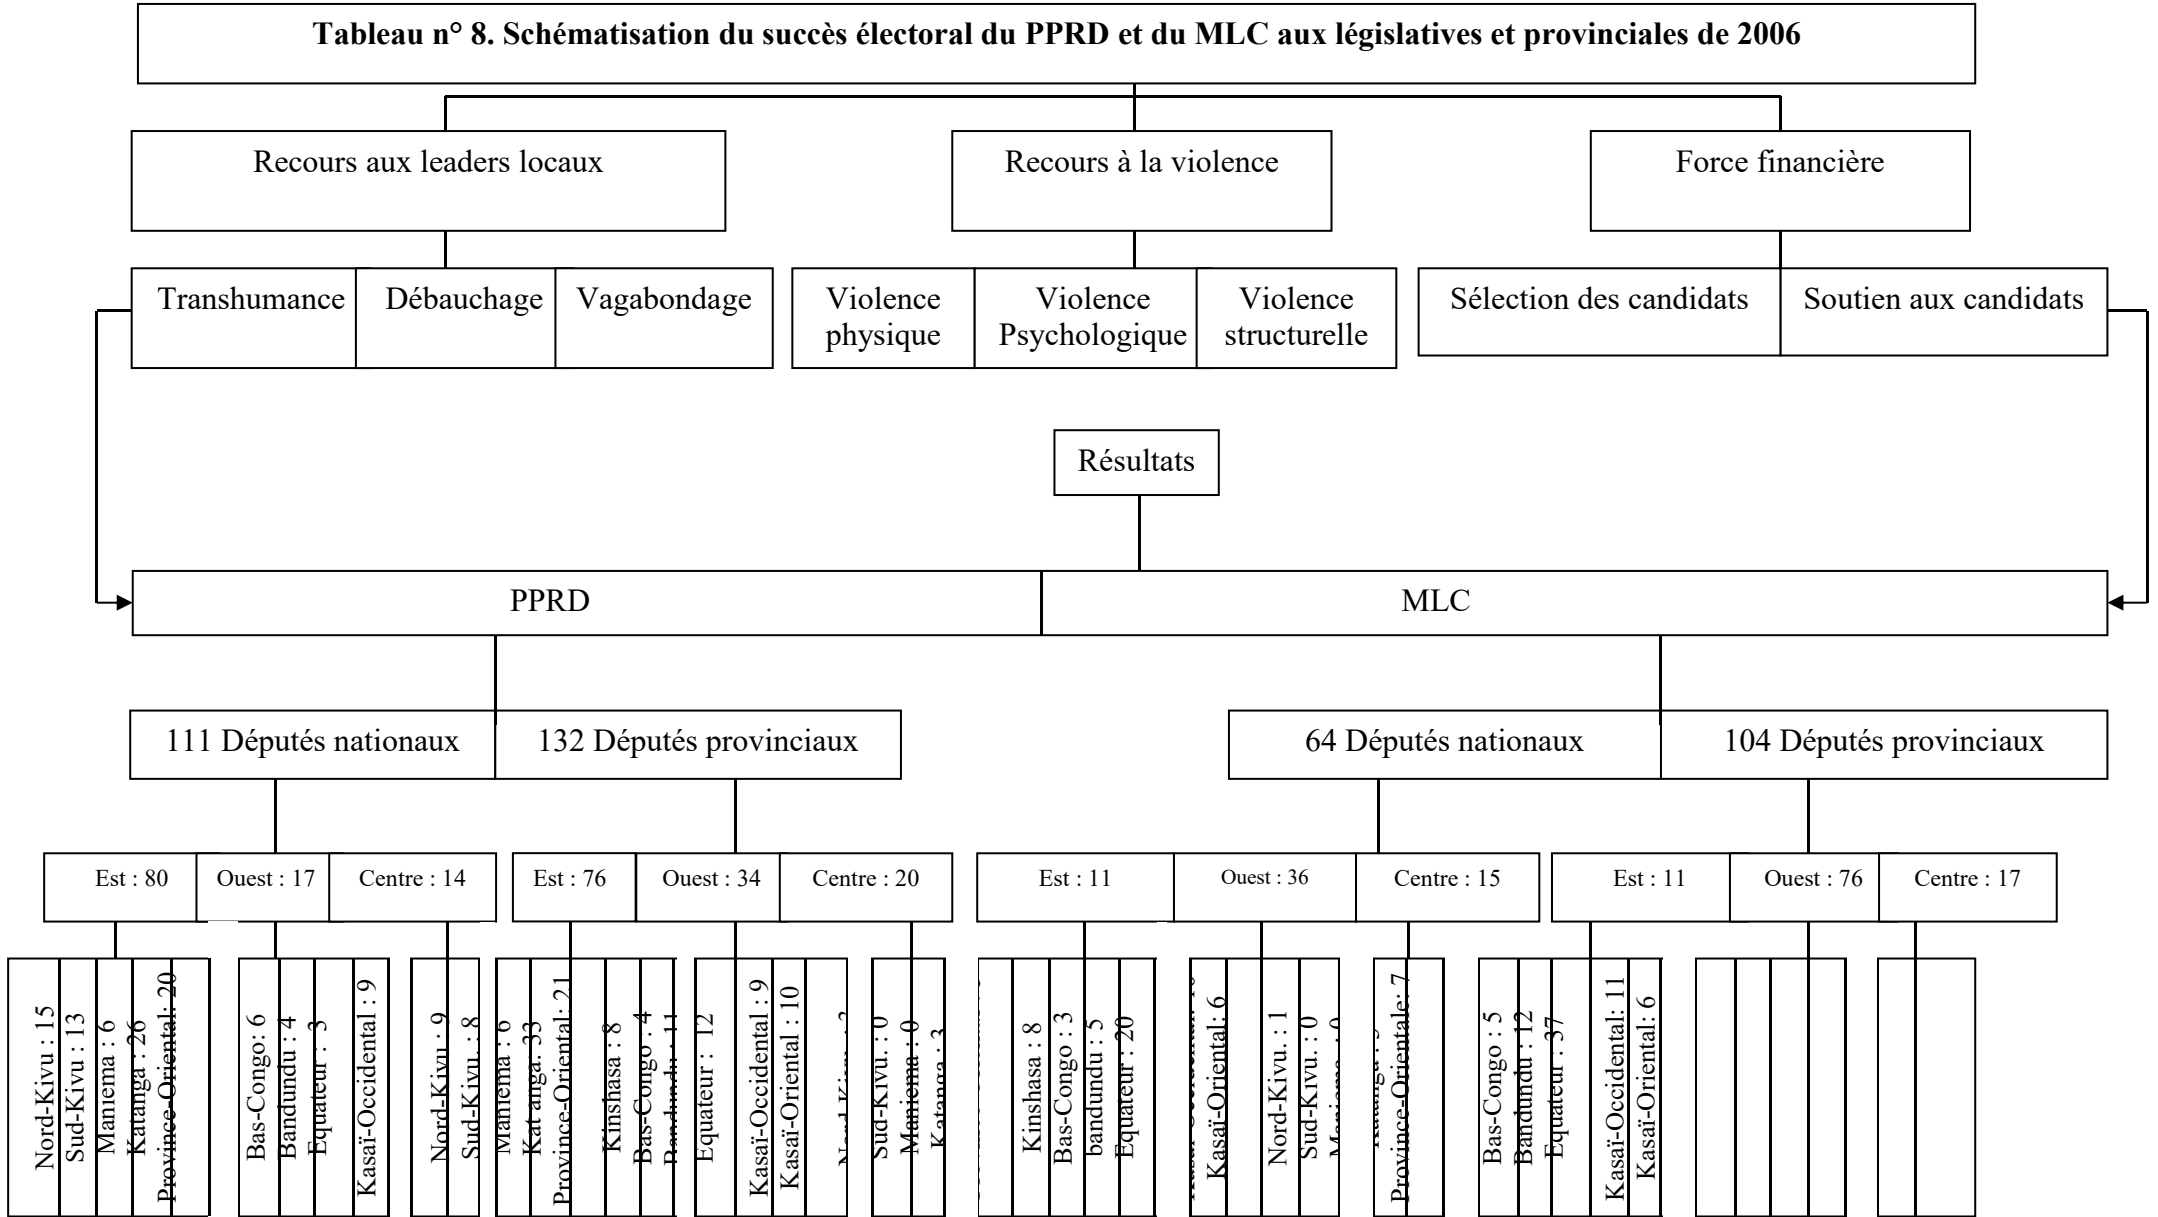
Tableau n° 8. Schématisation du succès électoral du PPRD et du MLC aux législatives et provinciales de 2006

Recours aux leaders locaux

Recours à la violence

Force financière

Transhumance | Débauchage | Vagabondage

Violence physique | Violence Psychologique | Violence structurelle

Sélection des candidats | Soutien aux candidats

Résultats

PPRD | MLC

111 Députés nationaux | 132 Députés provinciaux

64 Députés nationaux | 104 Députés provinciaux

Est : 80 | Ouest : 17 | Centre : 14

Est : 76 | Ouest : 34 | Centre : 20

Est : 11 | Ouest : 36 | Centre : 15

Est : 11 | Ouest : 76 | Centre : 17

Nord-Kivu : 15
Sud-Kivu : 13
Maniema : 6
Katanga : 26
Province-Oriental: 20

Bas-Congo: 6
Bandundu : 4
Equateur : 3

Kasaï-Occidental : 9

Nord-Kivu : 9
Sud-Kivu : 8

Maniema : 6
Kat anga: 33
Province-Oriental: 21

Kinshasa : 8
Bas-Congo : 4
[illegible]

Equateur : 12

Kasaï-Occidental : 9
Kasaï-Oriental : 10
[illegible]

Sud-Kivu : 0
Maniema : 0
Katanga : 3

Kinshasa : 8
Bas-Congo : 3
bandundu : 5
Equateur : 20

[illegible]
Kasaï-Oriental: 6

Nord-Kivu. : 1
Sud-Kivu. : 0
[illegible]

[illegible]
Province-Orientale: 7

Bas-Congo : 5
Bandundu : 12
Equateur : 37

Kasaï-Occidental: 11
Kasaï-Oriental: 6